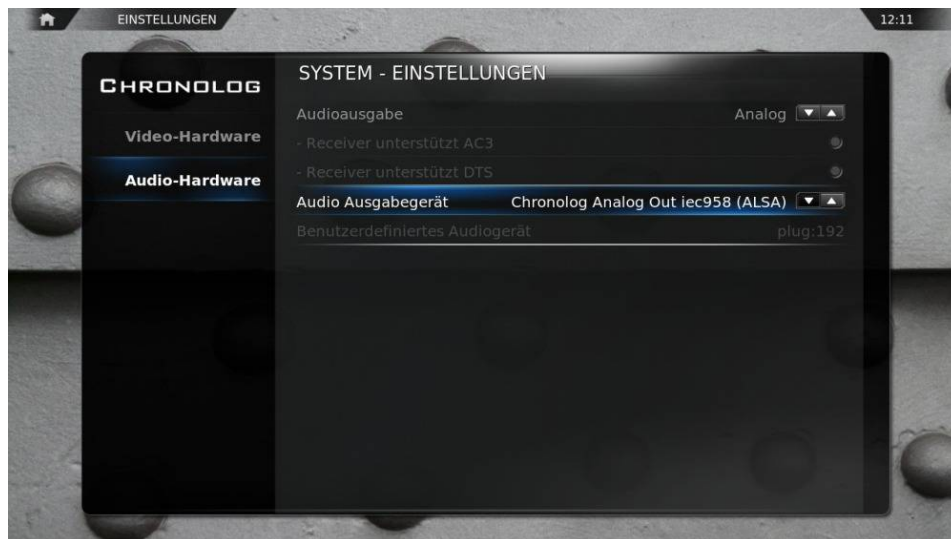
EINSTELLUNGEN

12:11

CHRONOLOG

Video-Hardware

Audio-Hardware

SYSTEM - EINSTELLUNGEN

Audioausgabe Analog

- Receiver unterstützt AC3

- Receiver unterstützt DTS

Audio Ausgabegerät Chronolog Analog Out iec958 (ALSA)

Benutzerdefiniertes Audiogerät plug:192